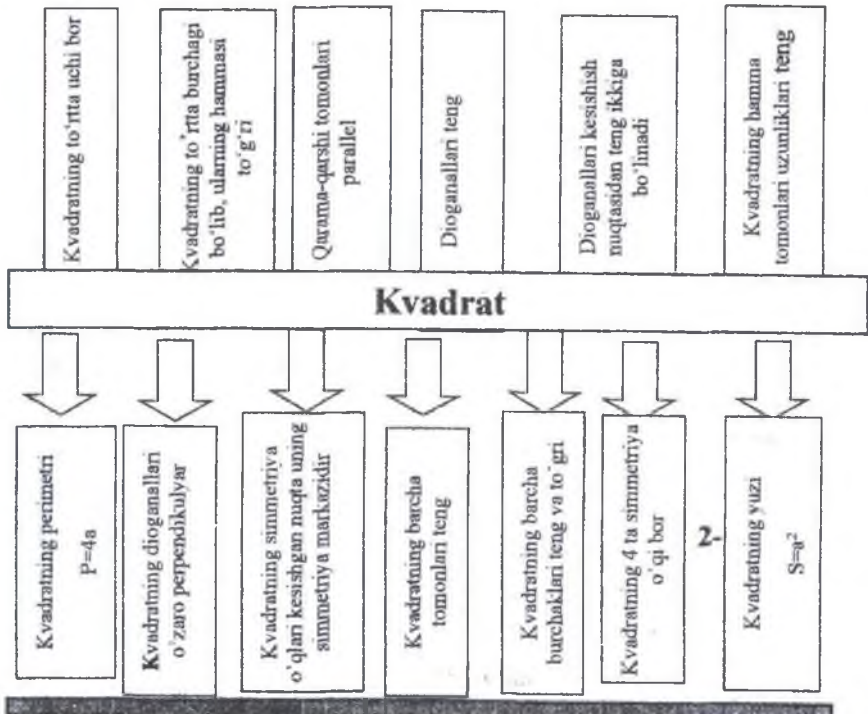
Kvadratning to'rtta uchi bor

Kvadratning to'rtta burchagi bo'lib, ularning hammasi to'g'ri

Qarama-qarshi tomonlari parallel

Dioganallari teng

Dioganallari kesishish nuqtasidan teng ikkiga bo'linadi

Kvadratning hamma tomonlari uzunliklari teng

Kvadrat

Kvadratning perimetri $P=4a$

Kvadratning dioganallari o'zaro perpendikulyar

Kvadratning simmetriya o'qlari kesishgan nuqta uning simmetriya markazidir

Kvadratning barcha tomonlari teng

Kvadratning barcha burchaklari teng va to'g'ri

Kvadratning 4 ta simmetriya o'qi bor

2-

Kvadratning yuzi $S=a^2$